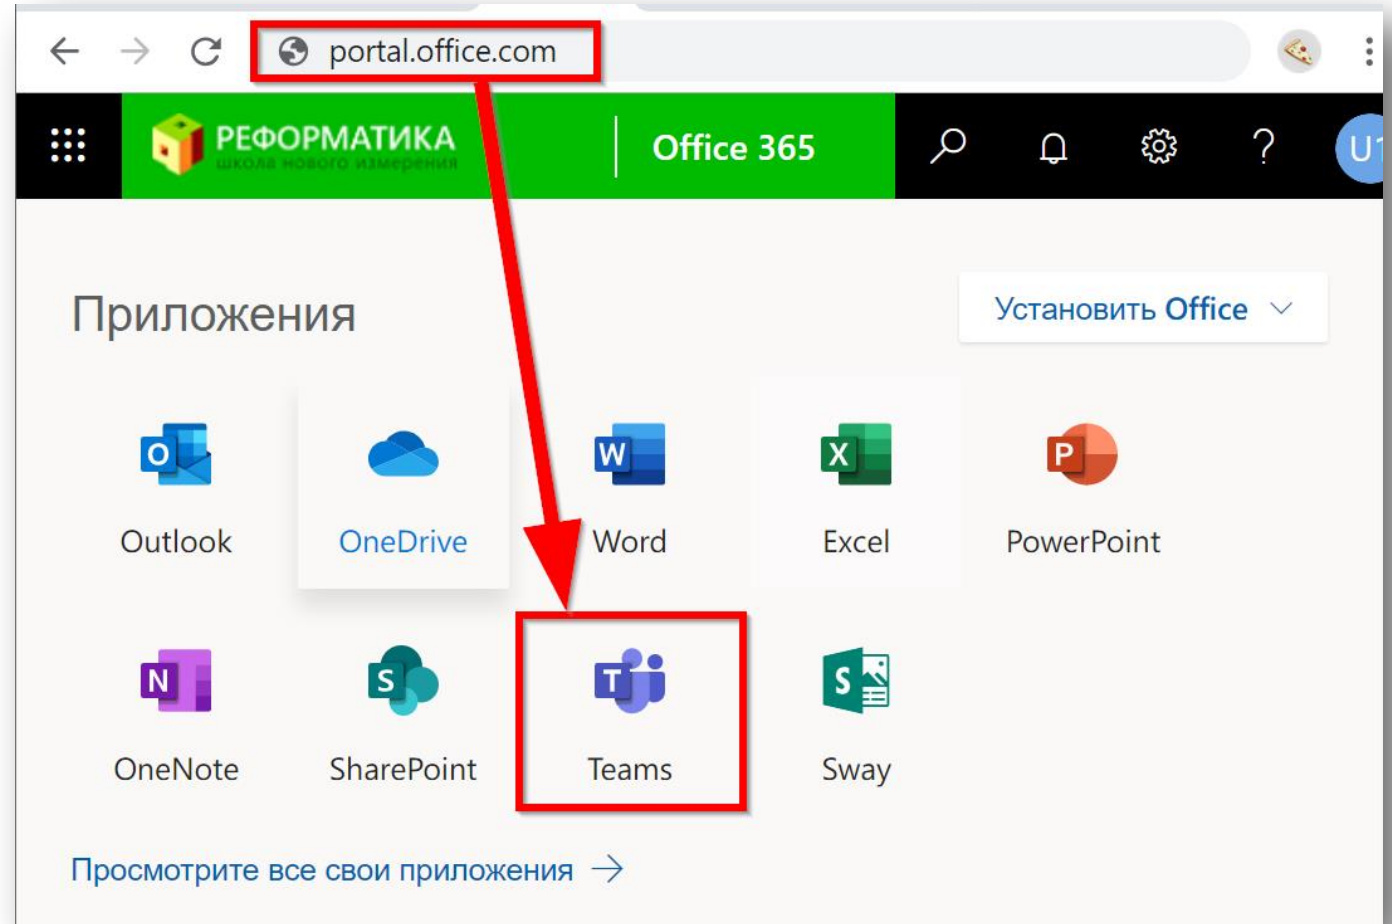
portal.office.com

РЕФОРМАТИКА
школа нового измерения

Office 365

U1

Приложения

Установить Office

Outlook

OneDrive

Word

Excel

PowerPoint

OneNote

SharePoint

Teams

Sway

Просмотрите все свои приложения →